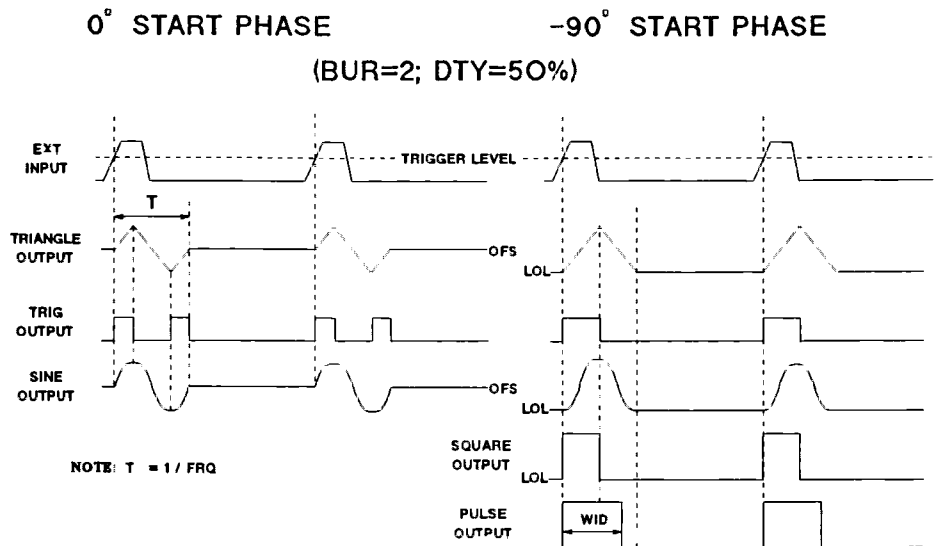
0° START PHASE

-90° START PHASE

(BUR=2; DTY=50%)

EXT INPUT

TRIGGER LEVEL

T

TRIANGLE OUTPUT

OFS

LOL

TRIG OUTPUT

SINE OUTPUT

OFS

LOL

SQUARE OUTPUT

LOL

NOTE: T = 1 / FRQ

PULSE OUTPUT

WID